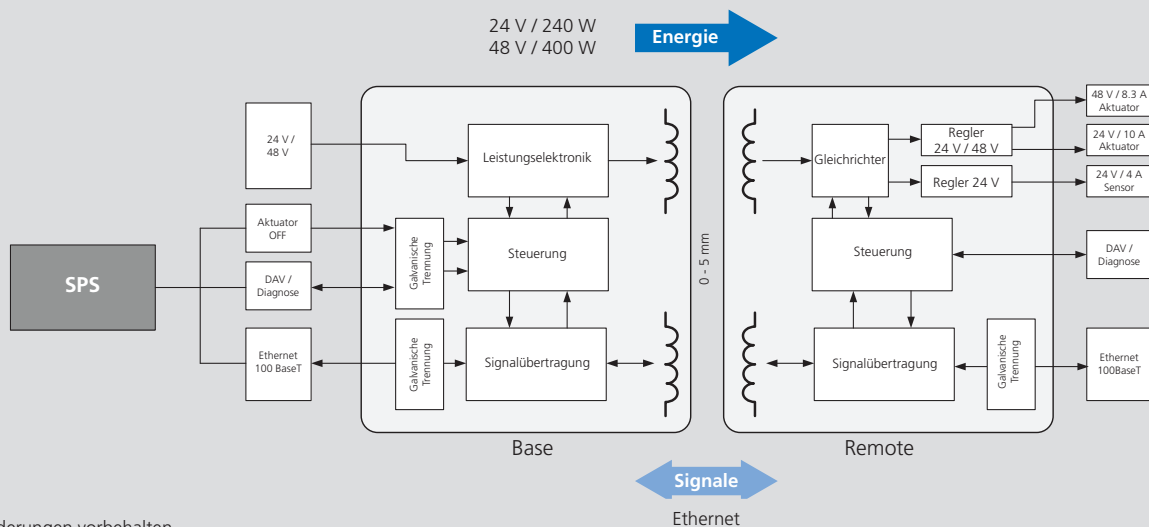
24 V / 240 W
48 V / 400 W

Energie

SPS

24 V / 48 V

Aktuator OFF

DAV / Diagnose

Ethernet 100 BaseT

Galvanische Trennung

Galvanische Trennung

Leistungselektronik

Steuerung

Signalübertragung

Base

0 - 5 mm

Gleichrichter

Regler 24 V / 48 V

Regler 24 V

Steuerung

Signalübertragung

Galvanische Trennung

Remote

48 V / 8.3 A Aktuator

24 V / 10 A Aktuator

24 V / 4 A Sensor

DAV / Diagnose

Ethernet 100BaseT

Signale

Ethernet

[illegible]derungen vorbehalten